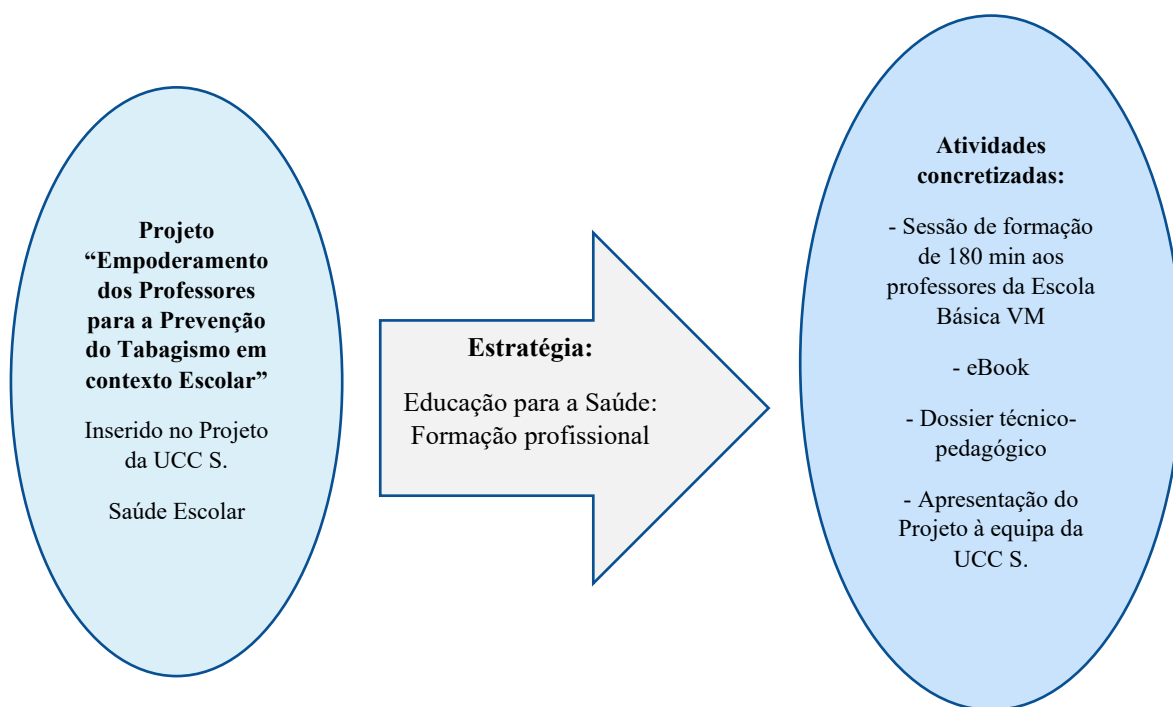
Projeto "Empoderamento dos Professores para a Prevenção do Tabagismo em contexto Escolar"

Inserido no Projeto da UCC S.

Saúde Escolar

Estratégia:

Educação para a Saúde: Formação profissional

Atividades concretizadas:

- Sessão de formação de 180 min aos professores da Escola Básica VM

- eBook

- Dossier técnico-pedagógico

- Apresentação do Projeto à equipa da UCC S.